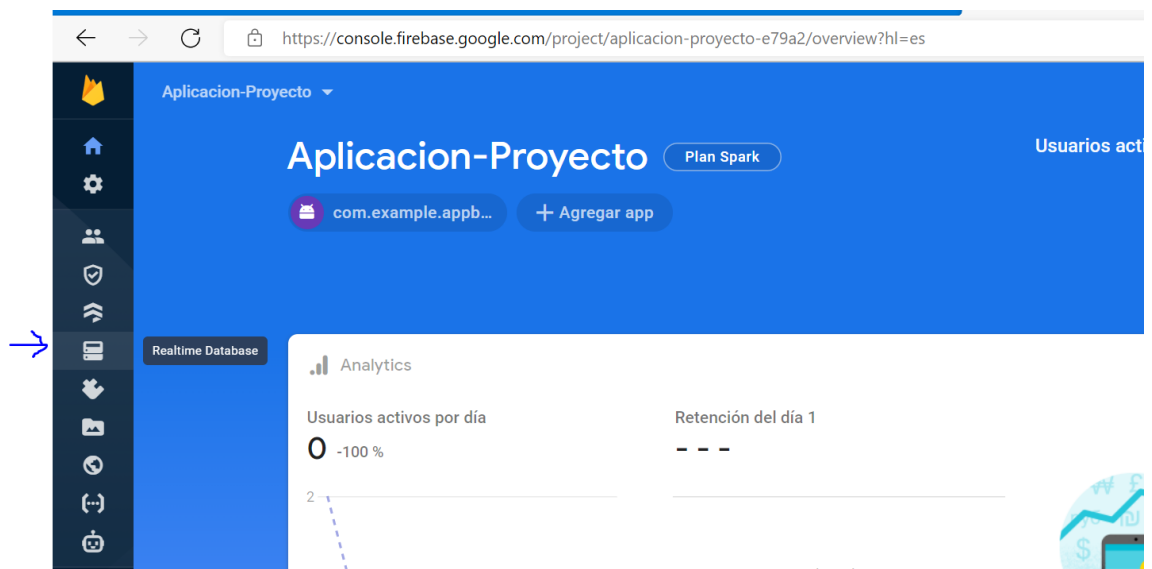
https://console.firebase.google.com/project/aplicacion-proyecto-e79a2/overview?hl=es

Aplicacion-Proyecto

Aplicacion-Proyecto Plan Spark

Usuarios acti

com.example.appb...

+ Agregar app

Realtime Database

Analytics

Usuarios activos por día

0 -100 %

Retención del día 1

- - -

2